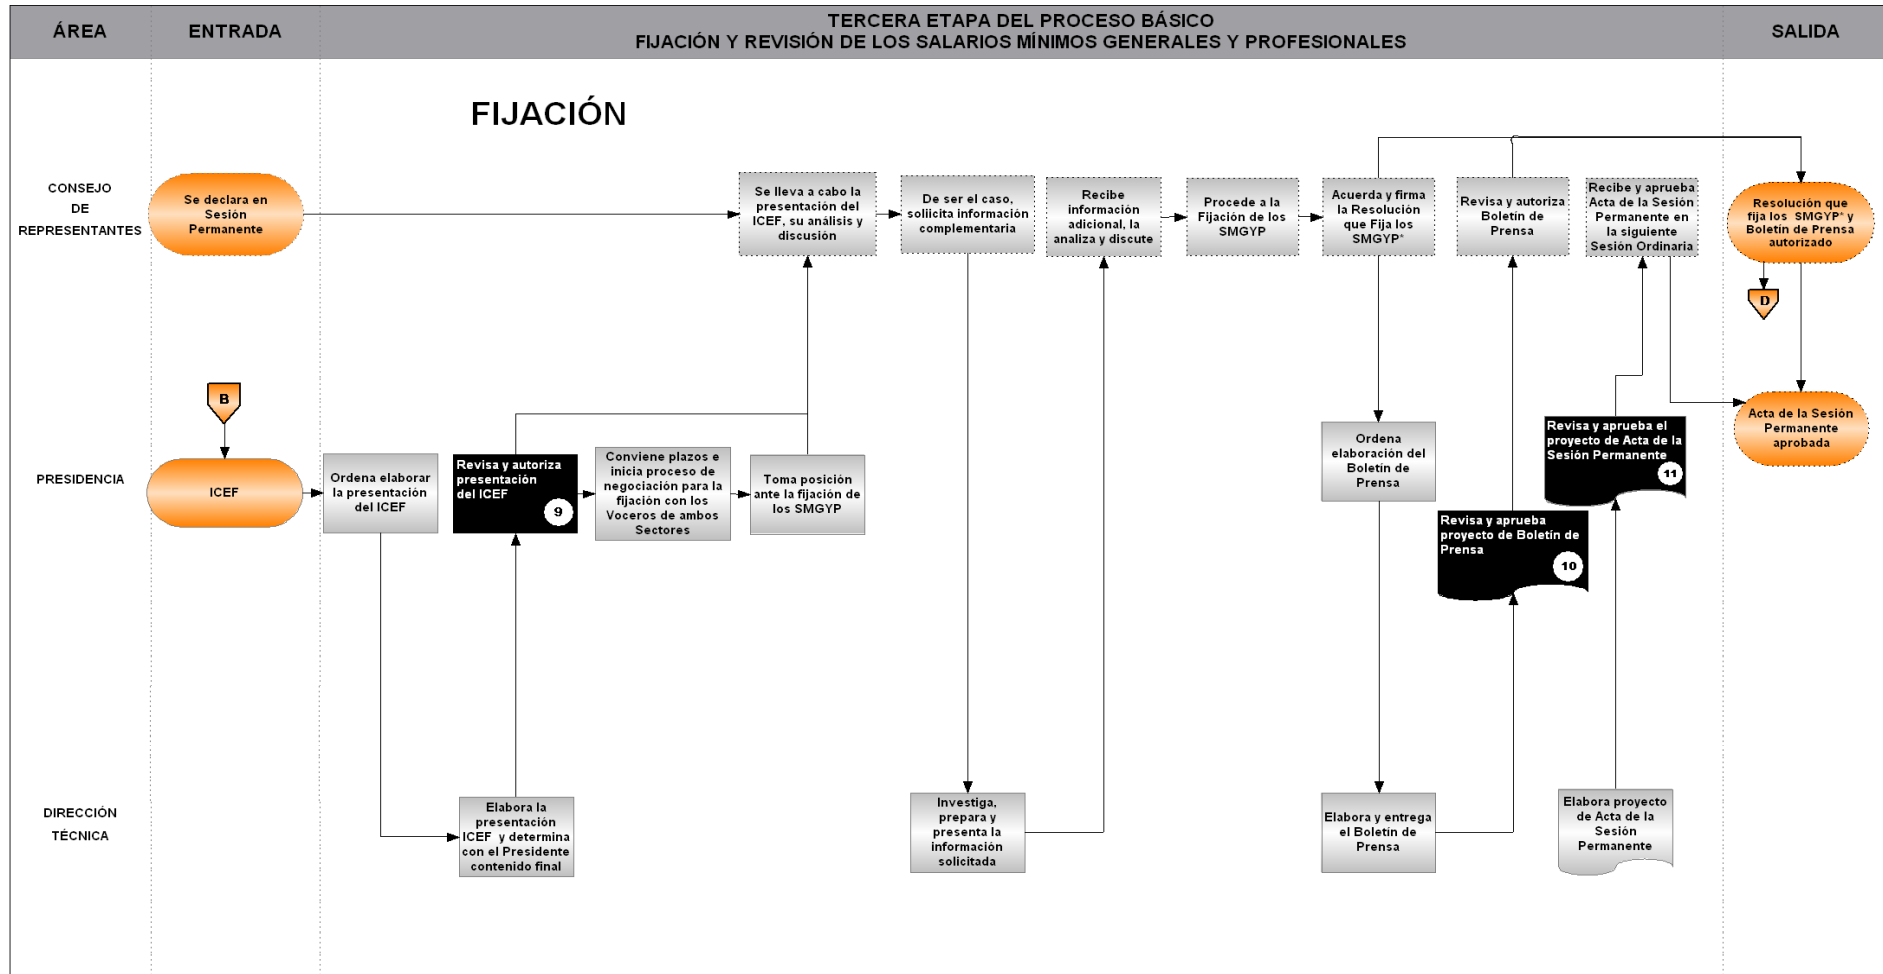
ÁREA

ENTRADA

TERCERA ETAPA DEL PROCESO BÁSICO
FIJACIÓN Y REVISIÓN DE LOS SALARIOS MÍNIMOS GENERALES Y PROFESIONALES

SALIDA

FIJACIÓN

CONSEJO DE REPRESENTANTES

Se declara en Sesión Permanente

Se lleva a cabo la presentación del ICEF, su análisis y discusión

De ser el caso, solicita información complementaria

Recibe información adicional, la analiza y discute

Procede a la Fijación de los SMGYP

Acuerda y firma la Resolución que Fija los SMGYP*

Revisa y autoriza Boletín de Prensa

Recibe y aprueba Acta de la Sesión Permanente en la siguiente Sesión Ordinaria

Resolución que fija los SMGYP* y Boletín de Prensa autorizado

D

B

PRESIDENCIA

ICEF

Ordena elaborar la presentación del ICEF

Revisa y autoriza presentación del ICEF

9

Conviene plazos e inicia proceso de negociación para la fijación con los Voceros de ambos Sectores

Toma posición ante la fijación de los SMGYP

Ordena elaboración del Boletín de Prensa

Revisa y aprueba el proyecto de Acta de la Sesión Permanente

11

Revisa y aprueba proyecto de Boletín de Prensa

10

Acta de la Sesión Permanente aprobada

DIRECCIÓN TÉCNICA

Elabora la presentación ICEF y determina con el Presidente contenido final

Investiga, prepara y presenta la información solicitada

Elabora y entrega el Boletín de Prensa

Elabora proyecto de Acta de la Sesión Permanente